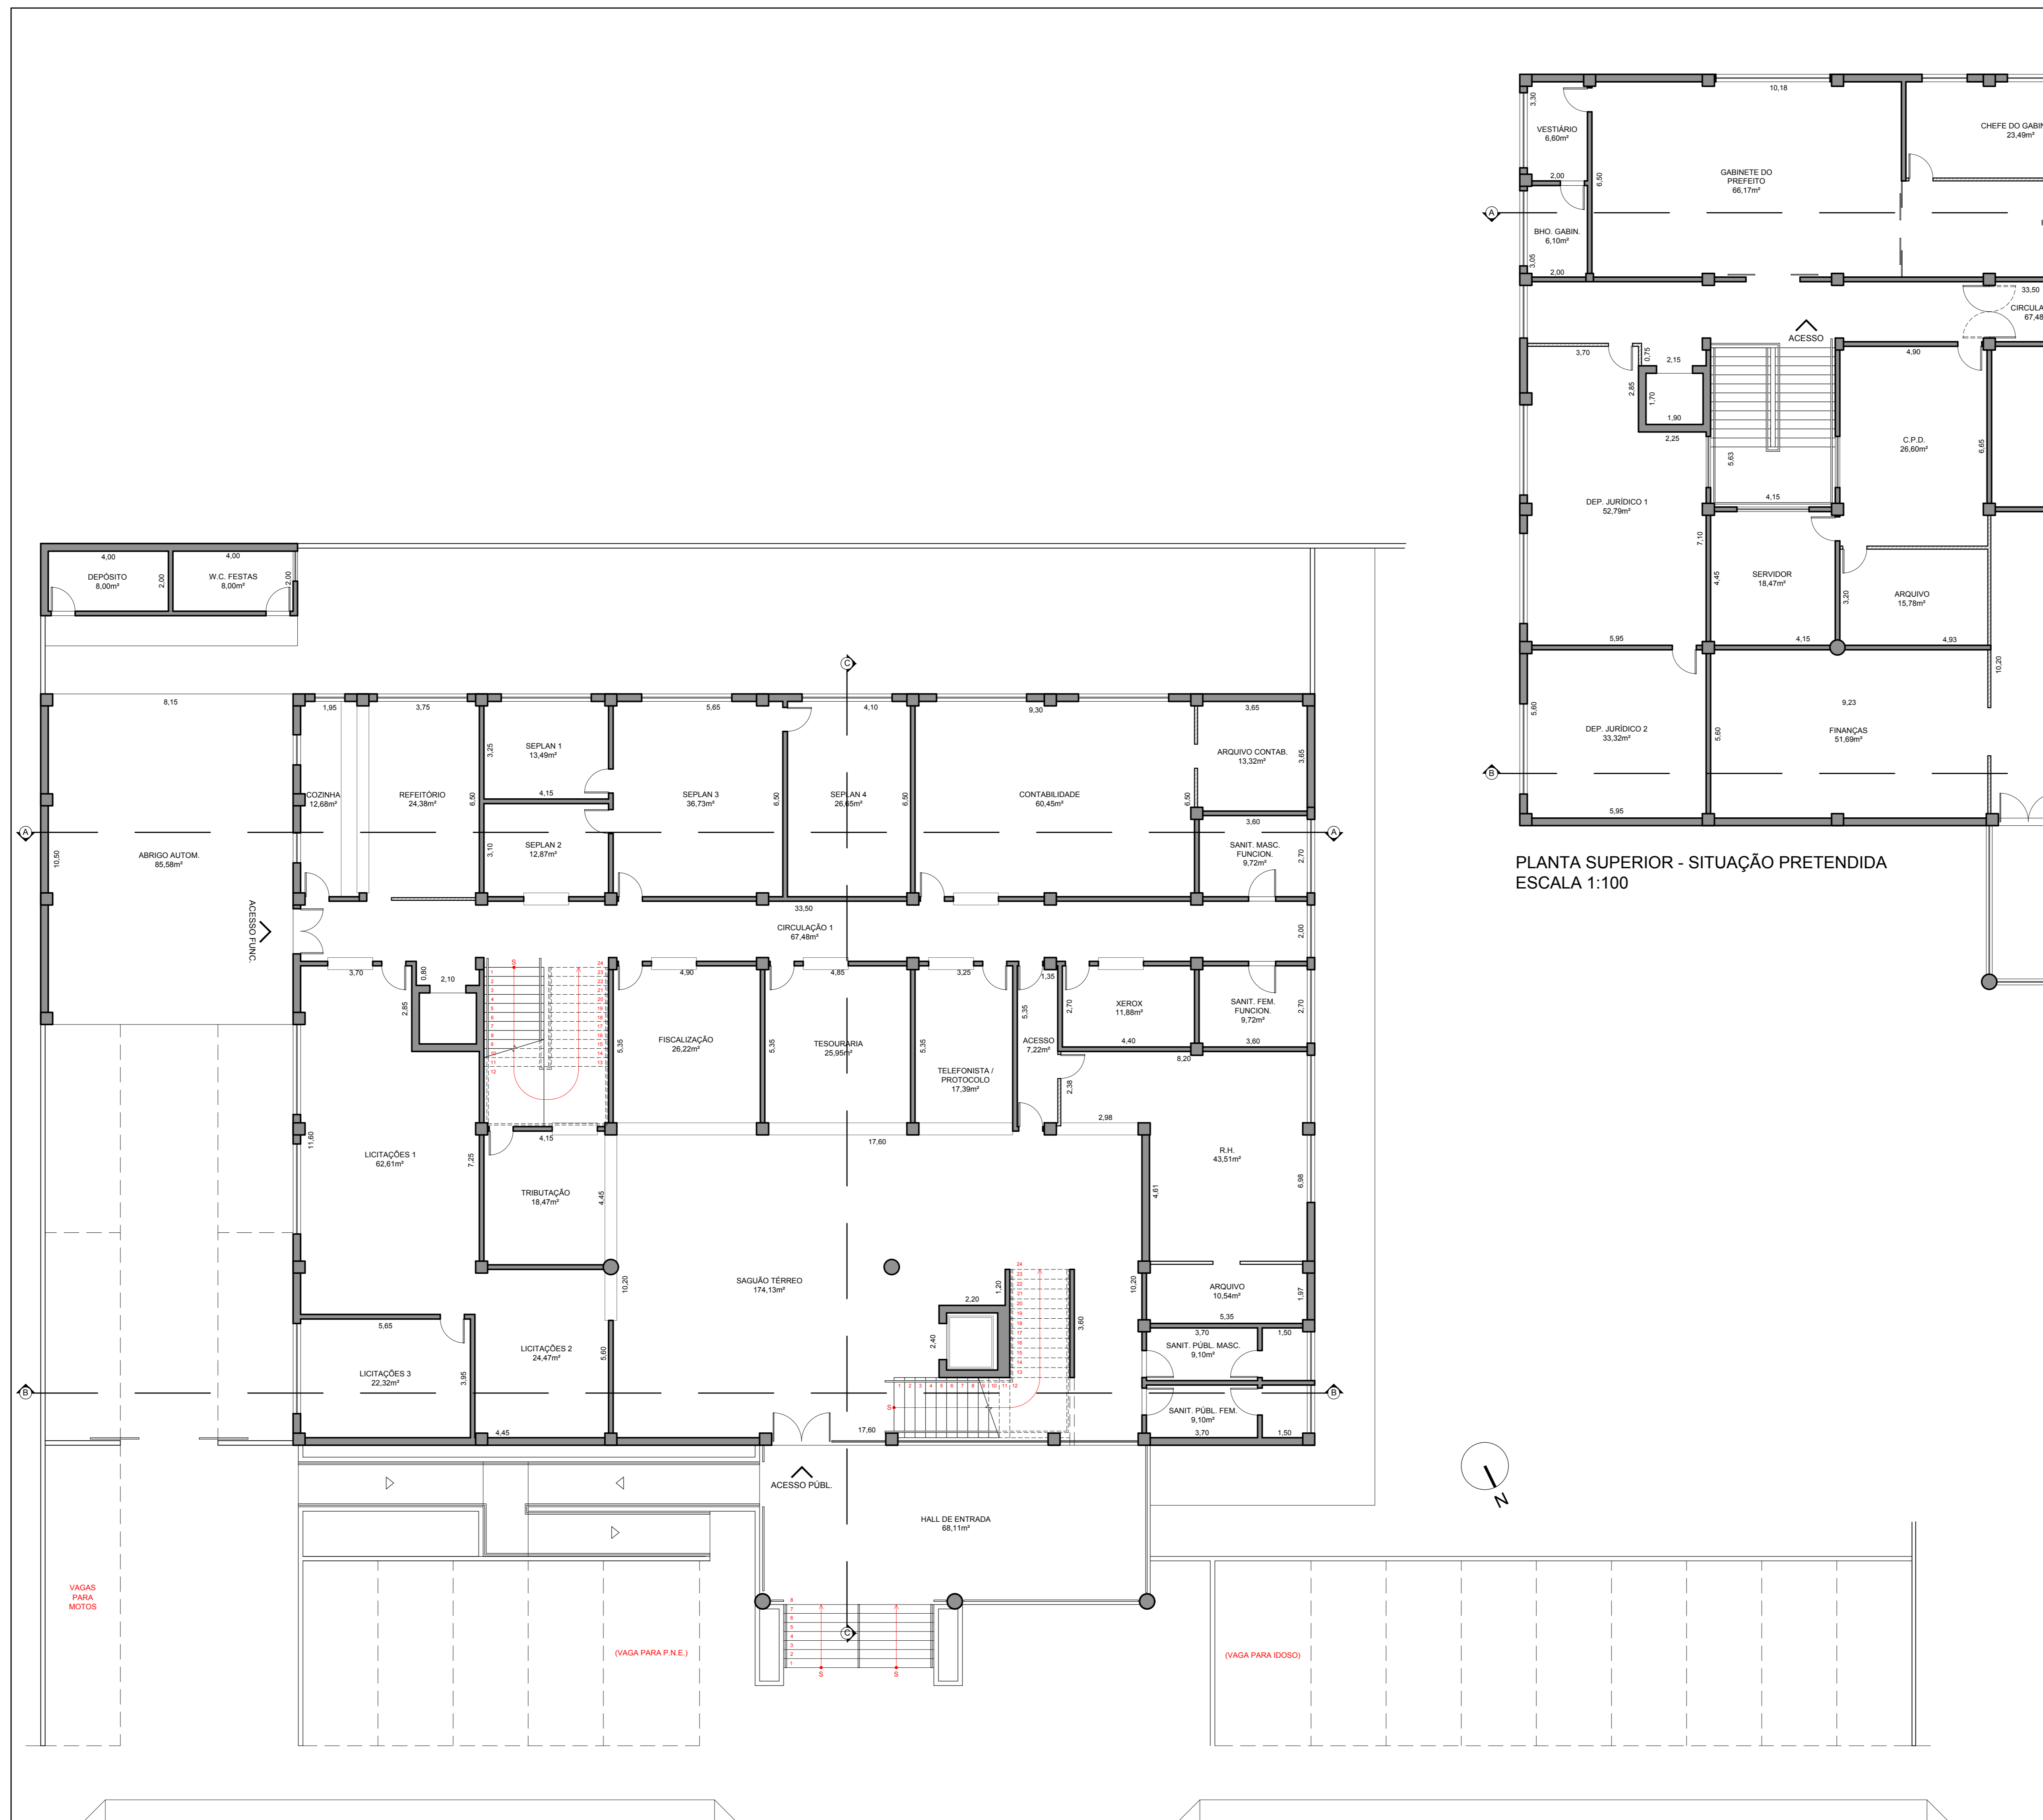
10,18
3,30
VESTIÁRIO
6,60m²
GABINETE DO
PREFEITO
66,17m²
CHEFE DO GABIN
23,49m²
6,50
2,00
A
BHO. GABIN.
6,10m²
3,05
2,00
33,50
CIRCULA
67,48
ACESSO
3,70
0,75
2,15
4,90
2,85
1,70
1,90
2,25
C.P.D.
26,60m²
6,65
5,63
DEP. JURÍDICO 1
52,79m²
4,15
7,10
4,45
SERVIDOR
18,47m²
3,20
ARQUIVO
15,78m²
5,95
4,15
4,93
10,20
9,23
5,60
DEP. JURÍDICO 2
33,32m²
5,60
FINANÇAS
51,69m²
B
5,95

PLANTA SUPERIOR - SITUAÇÃO PRETENDIDA
ESCALA 1:100

4,00
4,00
DEPÓSITO
8,00m²
2,00
W.C. FESTAS
8,00m²
2,00
C
8,15
1,95
3,75
5,65
4,10
9,30
3,65
3,25
SEPLAN 1
13,49m²
ARQUIVO CONTAB.
13,32m²
3,65
COZINHA
12,68m²
REFEITÓRIO
24,38m²
6,50
4,15
SEPLAN 3
36,73m²
6,50
SEPLAN 4
26,65m²
6,50
CONTABILIDADE
60,45m²
6,50
3,60
A
A
10,50
ABRIGO AUTOM.
85,58m²
ACESSO FUNC.
3,10
SEPLAN 2
12,87m²
SANIT. MASC.
FUNCION.
9,72m²
2,70
33,50
CIRCULAÇÃO 1
67,48m²
2,00
3,70
0,80
2,10
4,90
4,85
3,25
1,35
XEROX
11,88m²
SANIT. FEM.
FUNCION.
9,72m²
2,70
2,70
2,85
5,35
FISCALIZAÇÃO
26,22m²
5,35
TESOURARIA
25,95m²
5,35
5,35
ACESSO
7,22m²
4,40
3,60
8,20
TELEFONISTA /
PROTOCOLO
17,39m²
2,38
2,98
4,15
17,60
11,60
LICITAÇÕES 1
62,61m²
7,25
R.H.
43,51m²
TRIBUTAÇÃO
18,47m²
4,45
4,61
6,98
10,20
SAGUÃO TÉRREO
174,13m²
1,20
2,20
10,20
ARQUIVO
10,54m²
1,97
5,35
5,65
3,60
2,40
3,70
1,50
LICITAÇÕES 2
24,47m²
5,60
SANIT. PÚBL. MASC.
9,10m²
LICITAÇÕES 3
22,32m²
3,95
B
B
SANIT. PÚBL. FEM.
9,10m²
4,45
17,60
3,70
1,50
ACESSO PÚBL.
HALL DE ENTRADA
68,11m²
N
VAGAS
PARA
MOTOS
(VAGA PARA P.N.E.)
(VAGA PARA IDOSO)